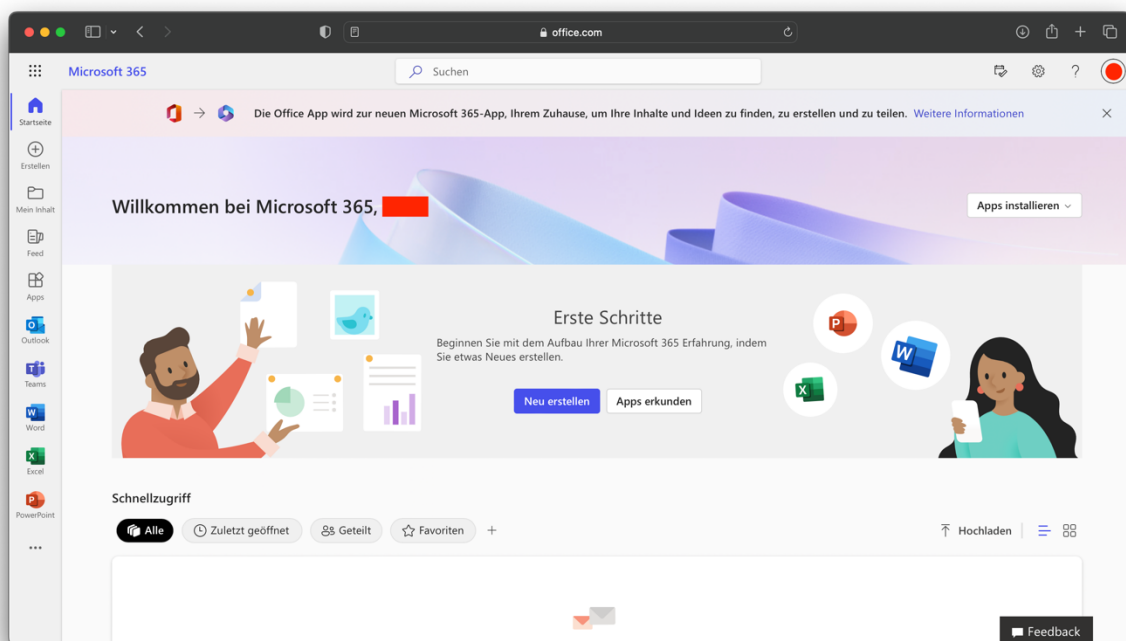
office.com

Microsoft 365

Suchen

Startseite
Erstellen
Mein Inhalt
Feed
Apps
Outlook
Teams
Word
Excel
PowerPoint
...

Die Office App wird zur neuen Microsoft 365-App, Ihrem Zuhause, um Ihre Inhalte und Ideen zu finden, zu erstellen und zu teilen. Weitere Informationen

Willkommen bei Microsoft 365,

Apps installieren

Erste Schritte

Beginnen Sie mit dem Aufbau Ihrer Microsoft 365 Erfahrung, indem Sie etwas Neues erstellen.

Neu erstellen
Apps erkunden

Schnellzugriff

Alle
Zuletzt geöffnet
Geteilt
Favoriten
+

Hochladen

Feedback